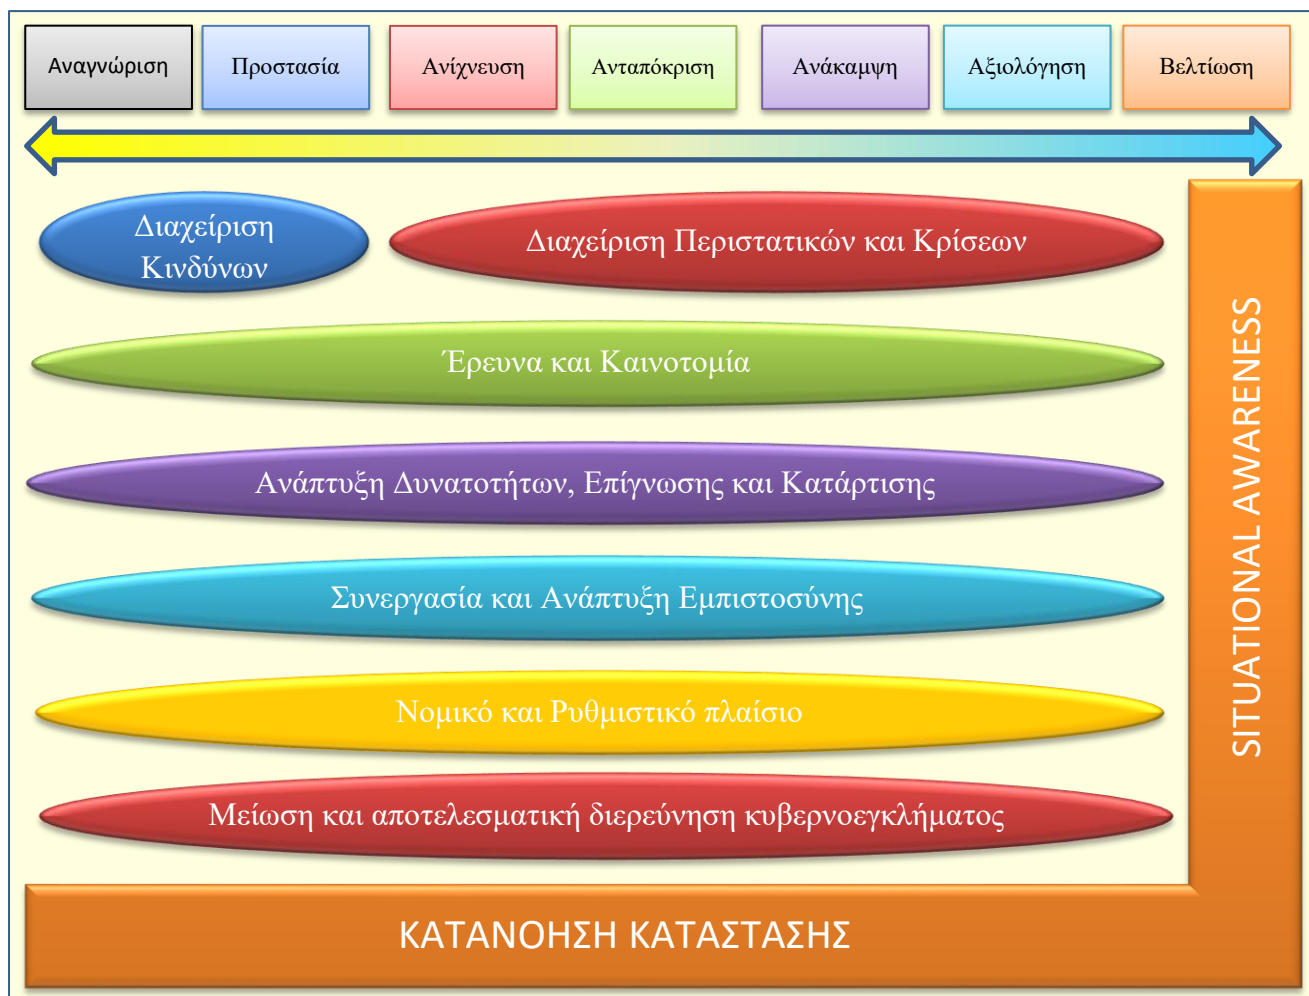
Αναγνώριση

Προστασία

Ανίχνευση

Ανταπόκριση

Ανάκαμψη

Αξιολόγηση

Βελτίωση

Διαχείριση Κινδύνων

Διαχείριση Περιστατικών και Κρίσεων

Έρευνα και Καινοτομία

Ανάπτυξη Δυνατοτήτων, Επίγνωσης και Κατάρτισης

Συνεργασία και Ανάπτυξη Εμπιστοσύνης

Νομικό και Ρυθμιστικό πλαίσιο

Μείωση και αποτελεσματική διερεύνηση κυβερνοεγκλήματος

SITUATIONAL AWARENESS

ΚΑΤΑΝΟΗΣΗ ΚΑΤΑΣΤΑΣΗΣ